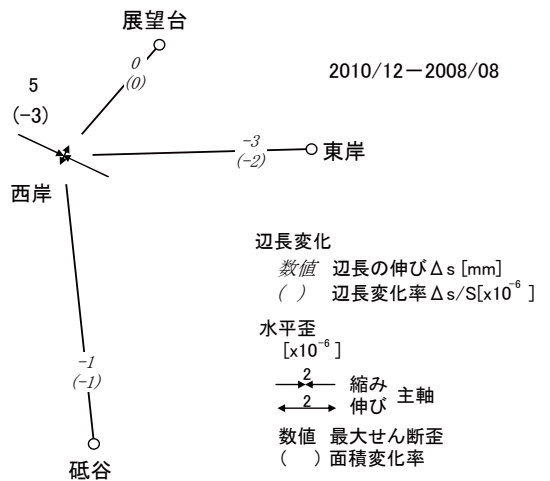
展望台

0
(0)

2010/12－2008/08

5
(−3)

−3
(−2)

東岸

西岸

辺長変化
数値 辺長の伸び$\Delta s$ [mm]
( ) 辺長変化率$\Delta s/S$[$x10^{-6}$ ]

水平歪
[$x10^{-6}$ ]

2 縮み
2 伸び
主軸

数値 最大せん断歪
( ) 面積変化率

−1
(−1)

砥谷